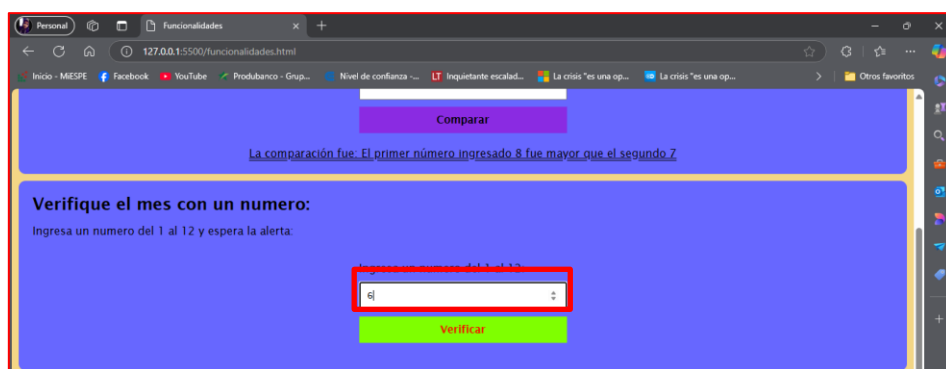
Personal

Funcionalidades

127.0.0.1:5500/funcionalidades.html

Inicio - MiESPE Facebook YouTube Produbanco - Grup... Nivel de confianza -... Inquietante escalad... La crisis "es una op... La crisis "es una op... Otros favoritos

Comparar

La comparación fue: El primer número ingresado 8 fue mayor que el segundo 7

Verifique el mes con un numero:

Ingresa un numero del 1 al 12 y espera la alerta:

Ingrese un numero del 1 al 12:

6

Verificar